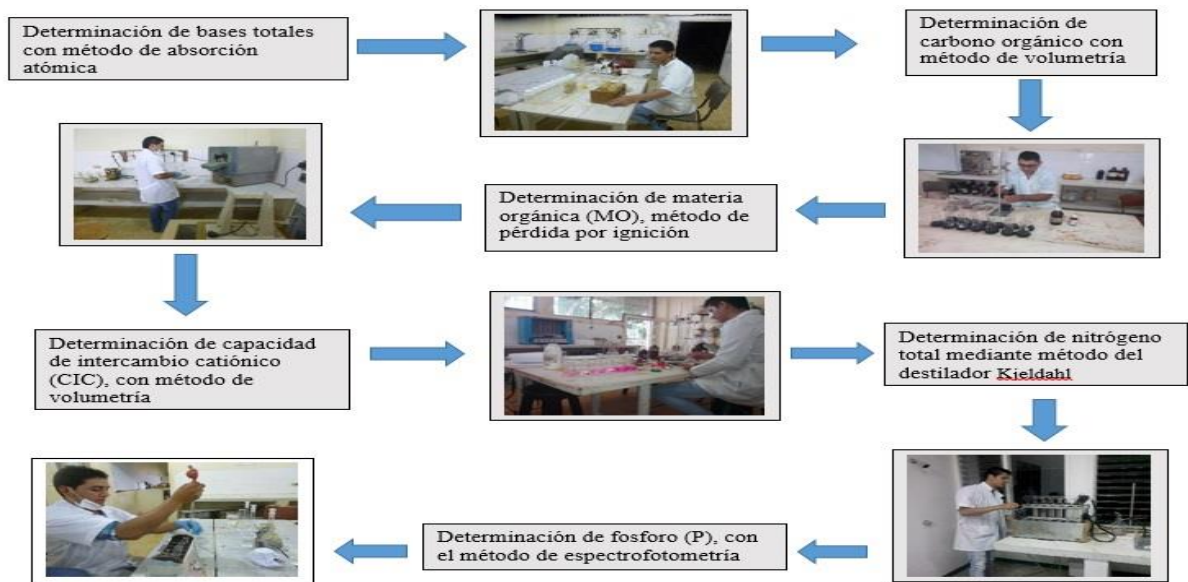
Determinación de bases totales con método de absorción atómica

Determinación de carbono orgánico con método de volumetría

Determinación de materia orgánica (MO), método de pérdida por ignición

Determinación de capacidad de intercambio catiónico (CIC), con método de volumetría

Determinación de nitrógeno total mediante método del destilador Kieldahl

Determinación de fosforo (P), con el método de espectrofotometría